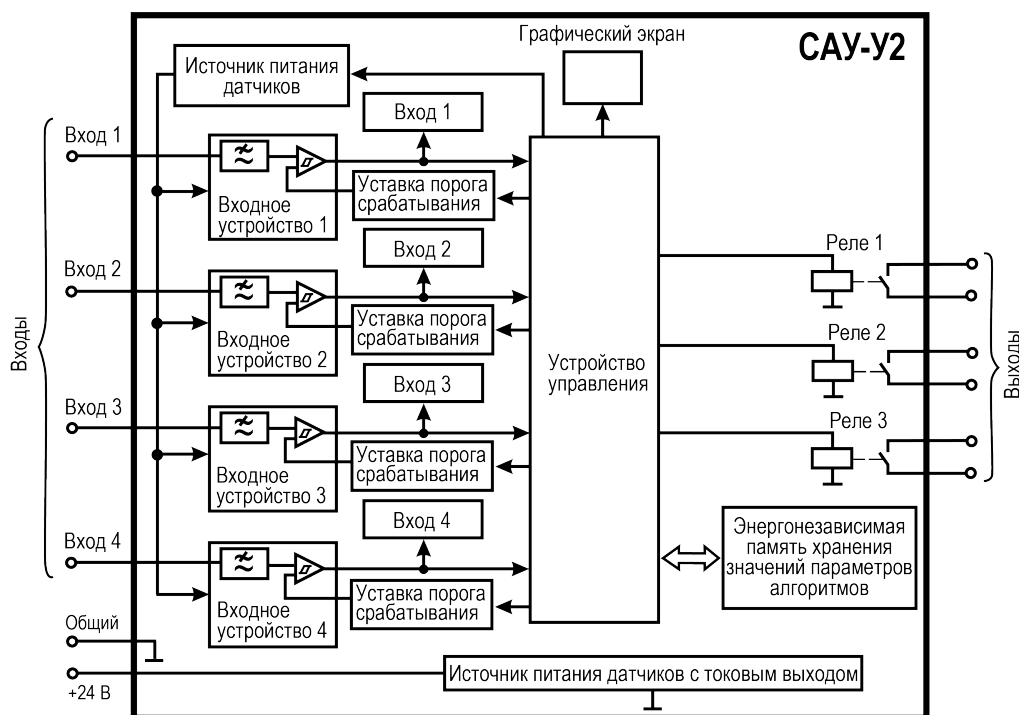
Графический экран

САУ-У2

Источник питания датчиков

Вход 1

Вход 1

Уставка порога срабатывания

Входное устройство 1

Вход 2

Вход 2

Уставка порога срабатывания

Входное устройство 2

Вход 3

Вход 3

Уставка порога срабатывания

Входное устройство 3

Вход 4

Вход 4

Уставка порога срабатывания

Входное устройство 4

Входы

Устройство управления

Реле 1

Реле 2

Реле 3

Выходы

Энергонезависимая память хранения значений параметров алгоритмов

Общий

+24 В

Источник питания датчиков с токовым выходом